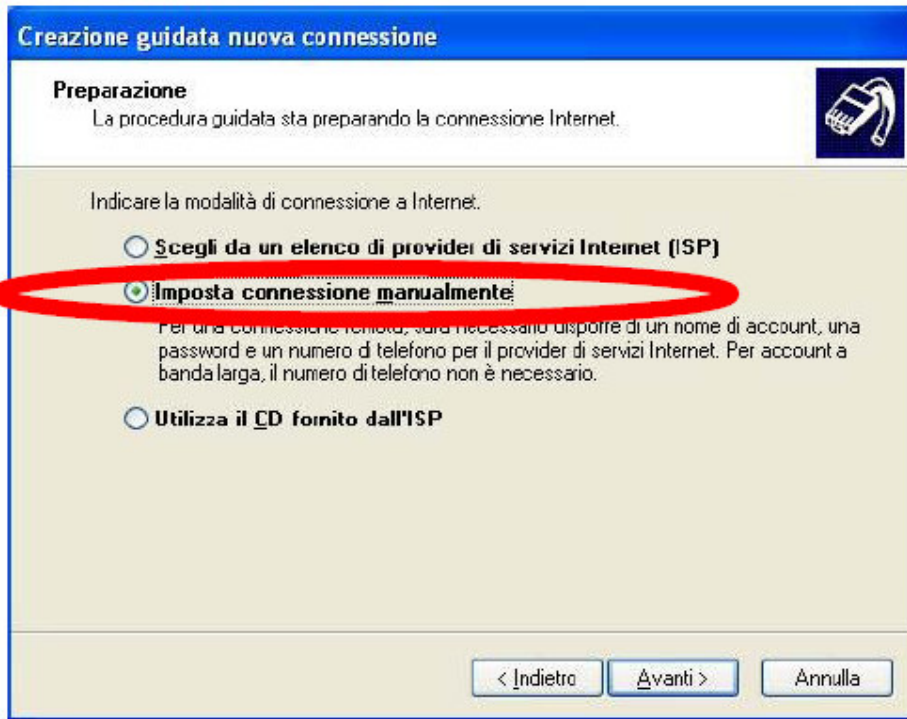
Creazione guidata nuova connessione

Preparazione
La procedura guidata sta preparando la connessione Internet.

Indicare la modalità di connessione a Internet.

Scegli da un elenco di provider di servizi Internet (ISP)

Imposta connessione manualmente

Per una connessione remota, sarà necessario disporre di un nome di account, una password e un numero di telefono per il provider di servizi Internet. Per account a banda larga, il numero di telefono non è necessario.

Utilizza il CD fornito dall'ISP

< Indietro  Avanti >  Annulla